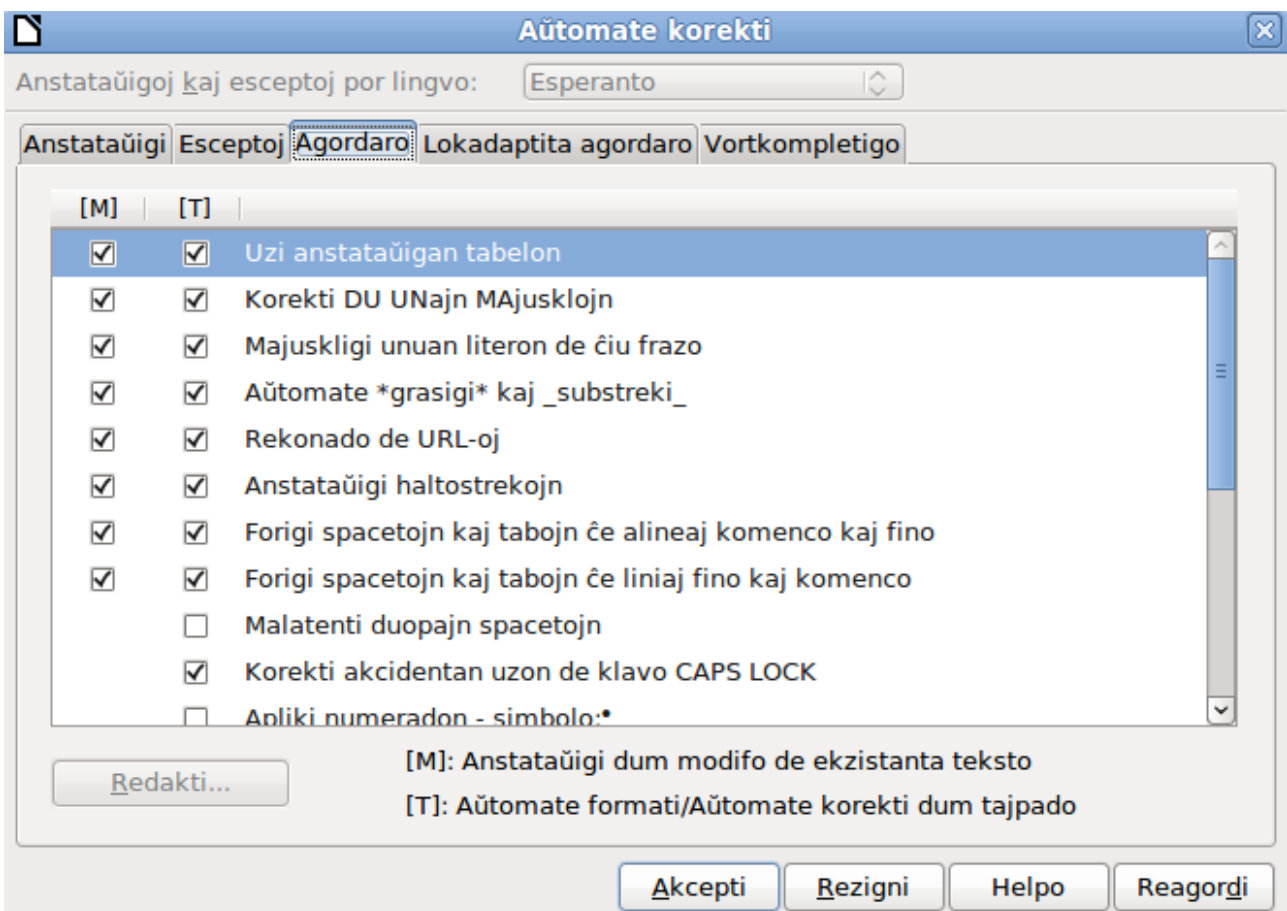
Aŭtomate korekti

Anstataŭigoj kaj esceptoj por lingvo: Esperanto

Anstataŭigi | Esceptoj | Agordaro | Lokadaptita agordaro | Vortkompletigo

| [M] | [T] | |
|---|---|---|
| ☑ | ☑ | Uzi anstataŭigan tabelon |
| ☑ | ☑ | Korekti DU UNajn MAjusklojn |
| ☑ | ☑ | Majuskligi unuan literon de ĉiu frazo |
| ☑ | ☑ | Aŭtomate *grasigi* kaj _substreki_ |
| ☑ | ☑ | Rekonado de URL-oj |
| ☑ | ☑ | Anstataŭigi haltostrekojn |
| ☑ | ☑ | Forigi spacetojn kaj tabojn ĉe alineaj komenco kaj fino |
| ☑ | ☑ | Forigi spacetojn kaj tabojn ĉe liniaj fino kaj komenco |
| | ☐ | Malatenti duopajn spacetojn |
| | ☑ | Korekti akcidentan uzon de klavo CAPS LOCK |
| | ☐ | Apliki numeradon - simbolo:• |

Redakti...

[M]: Anstataŭigi dum modifo de ekzistanta teksto

[T]: Aŭtomate formati/Aŭtomate korekti dum tajpado

Akcepti | Rezigni | Helpo | Reagordi